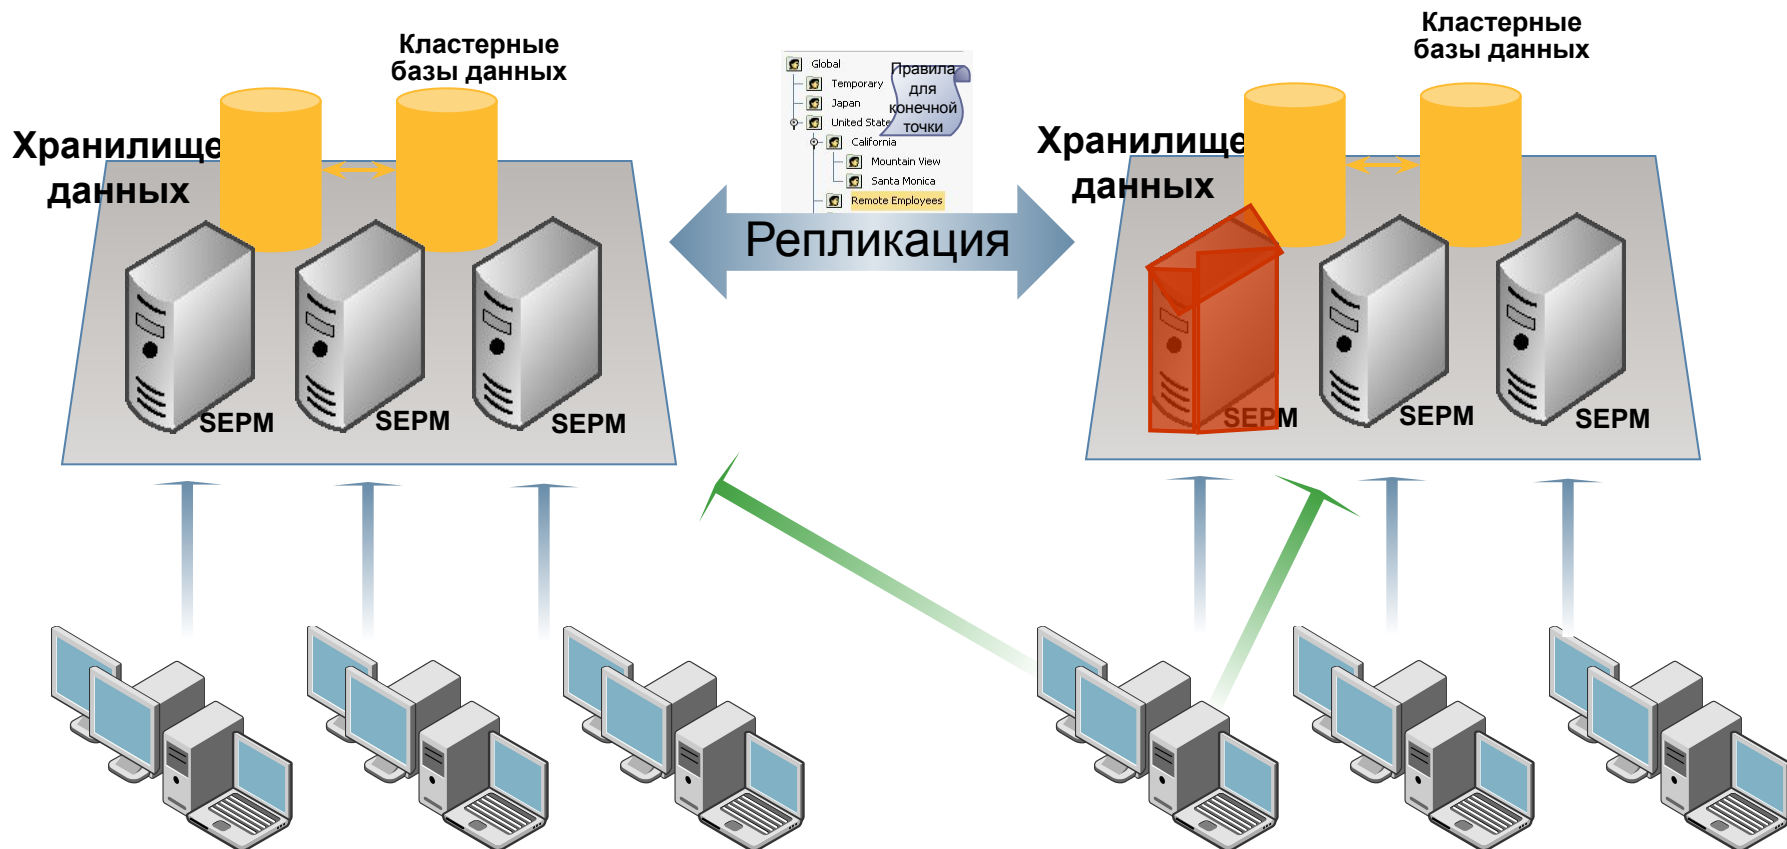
Кластерные базы данных

Хранилище данных

SEPM SEPM SEPM

Global
Temporary
Japan
United State
California
Mountain View
Santa Monica
Remote Employees

Правила для конечной точки

Репликация

Кластерные базы данных

Хранилище данных

SEPM SEPM SEPM